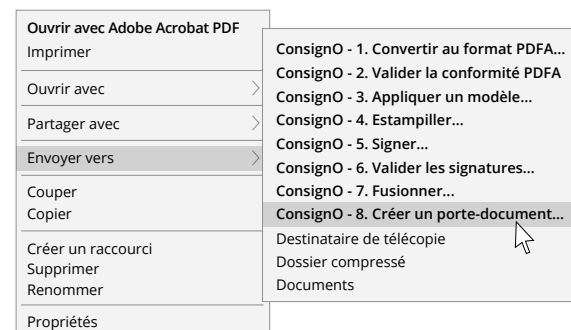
Ouvrir avec Adobe Acrobat PDF
Imprimer

Ouvrir avec

Partager avec

Envoyer vers

Couper
Copier

Créer un raccourci
Supprimer
Renommer

Propriétés

ConsignO - 1. Convertir au format PDFA...
ConsignO - 2. Valider la conformité PDFA
ConsignO - 3. Appliquer un modèle...
ConsignO - 4. Estampiller...
ConsignO - 5. Signer...
ConsignO - 6. Valider les signatures...
ConsignO - 7. Fusionner...
ConsignO - 8. Créer un porte-document...
Destinataire de télécopie
Dossier compressé
Documents